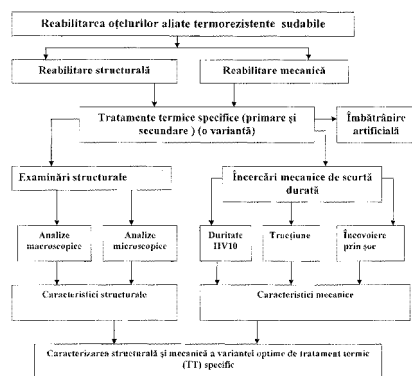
Reabilitarea oțelurilor aliate termorezistente sudabile

Reabilitare structurală

Reabilitare mecanică

Tratamente termice specifice (primare și secundare ) (o variantă)

Îmbătrânire artificială

Examinări structurale

Încercări mecanice de scurtă durată

Analize macroscopice

Analize microscopice

Duritate HV10

Tracțiune

Încovoiere prin șoc

Caracteristici structurale

Caracteristici mecanice

Caracterizarea structurală și mecanică a variantei optime de tratament termic (TT) specific